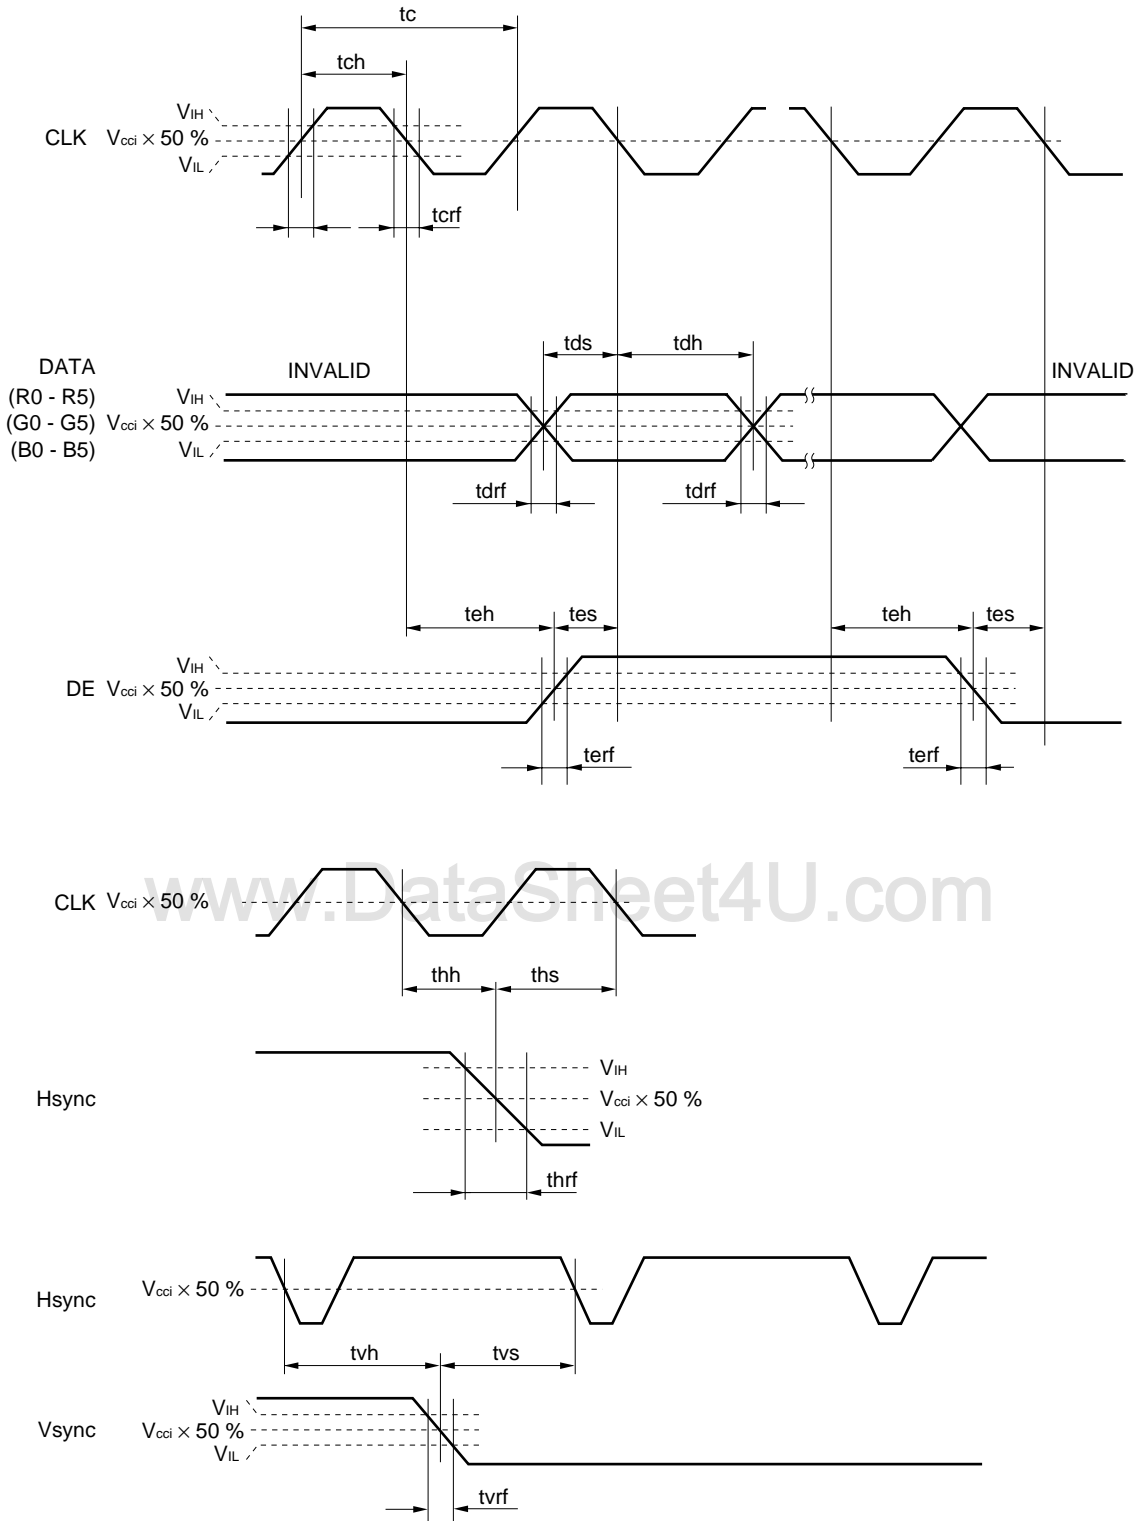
tc

tch

CLK $V_{IH}$ $V_{cci} \times 50\ \%$ $V_{IL}$

tcrf

DATA (R0 - R5) (G0 - G5) (B0 - B5)

INVALID

$V_{IH}$ $V_{cci} \times 50\ \%$ $V_{IL}$

tds tdh

INVALID

tdrf tdrf

teh tes teh tes

DE $V_{IH}$ $V_{cci} \times 50\ \%$ $V_{IL}$

terf terf

CLK $V_{cci} \times 50\ \%$

www.DataSheet4U.com

thh ths

Hsync

$V_{IH}$ $V_{cci} \times 50\ \%$ $V_{IL}$

thrf

Hsync $V_{cci} \times 50\ \%$

tvh tvs

Vsync $V_{IH}$ $V_{cci} \times 50\ \%$ $V_{IL}$

tvrf